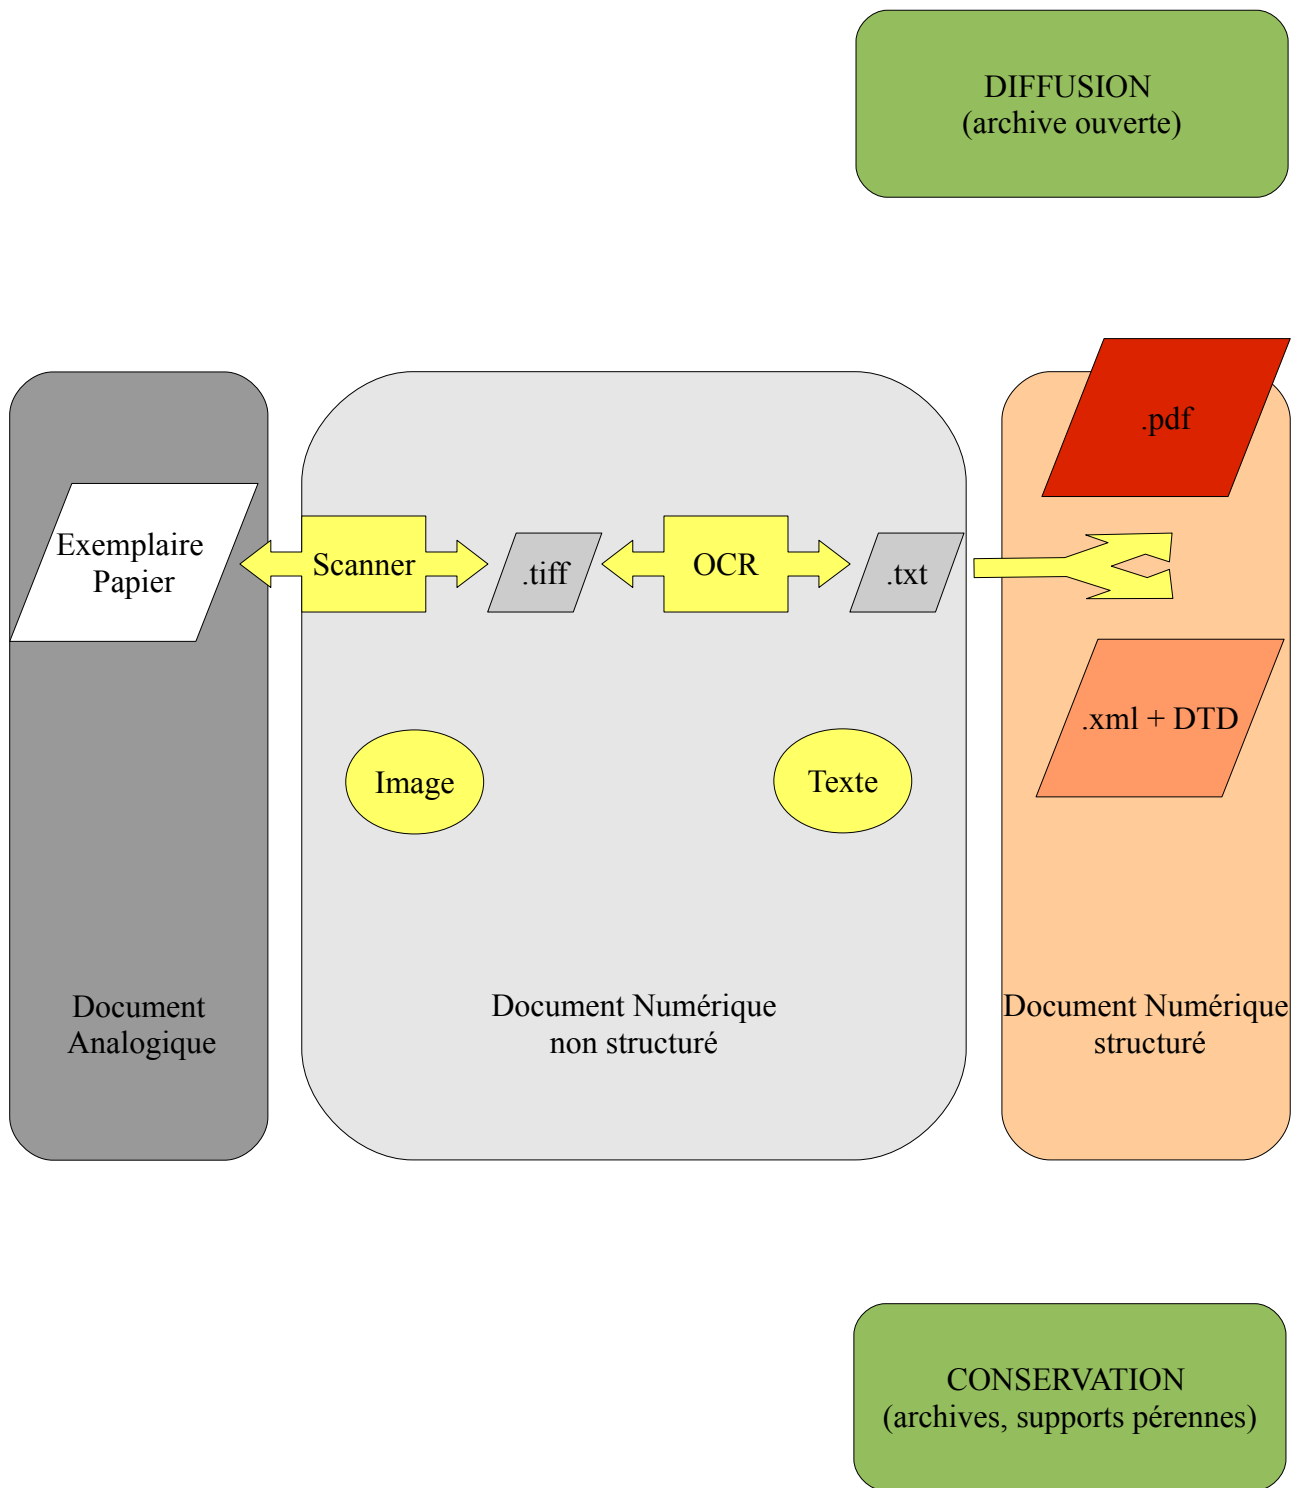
DIFFUSION
(archive ouverte)

.pdf

Exemplaire Papier

Scanner

.tiff

OCR

.txt

.xml + DTD

Image

Texte

Document Analogique

Document Numérique non structuré

Document Numérique structuré

CONSERVATION
(archives, supports pérennes)